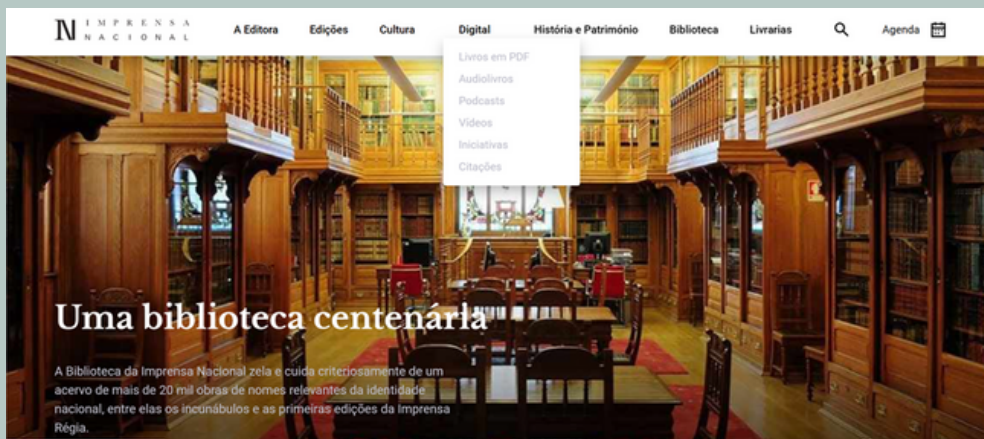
N IMPRENSA NACIONAL

A Editora Edições Cultura Digital História e Património Biblioteca Livrarias Agenda

Livros em PDF
Audiolivros
Podcasts
Vídeos
Iniciativas
Citações

Uma biblioteca centenária

A Biblioteca da Imprensa Nacional zela e cuida criteriosamente de um acervo de mais de 20 mil obras de nomes relevantes da identidade nacional, entre elas os incunábulos e as primeiras edições da Imprensa Régia.